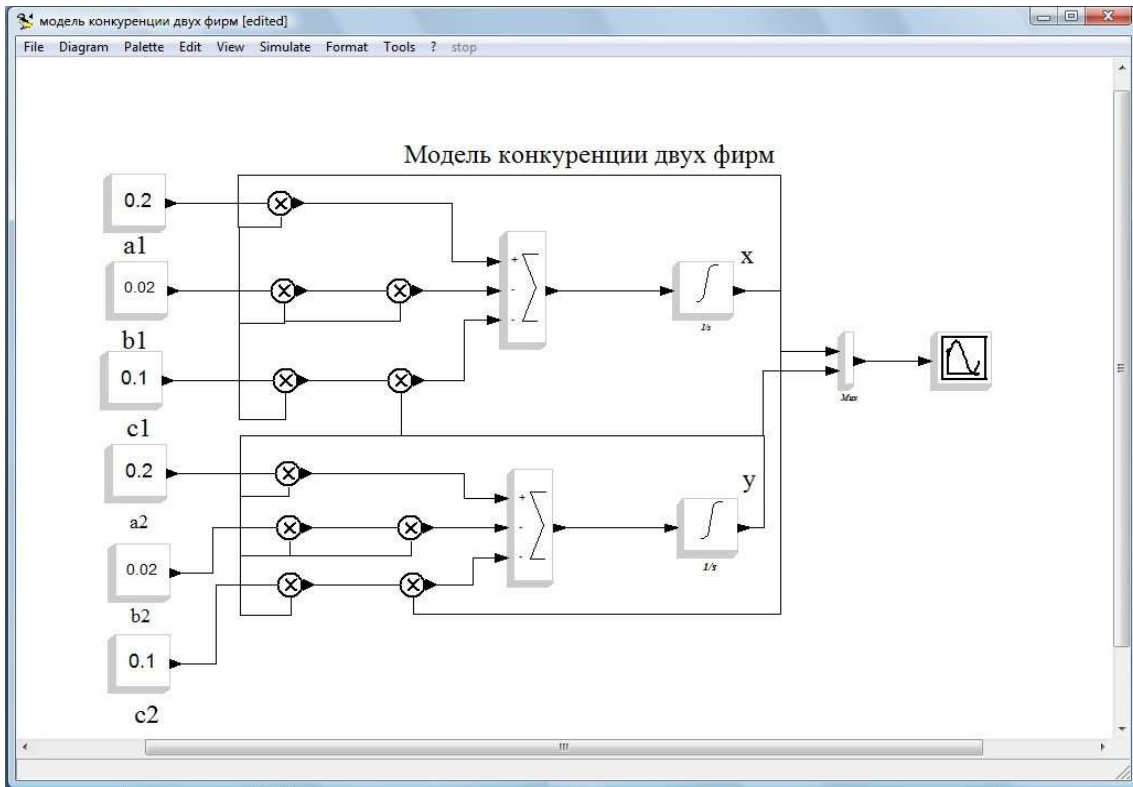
модель конкуренции двух фирм [edited]

File Diagram Palette Edit View Simulate Format Tools ? stop

Модель конкуренции двух фирм

0.2
a1

0.02
b1

0.1
c1

0.2
a2

0.02
b2

0.1
c2

+
-
-

x

1/s

Mux

+
-
-

y

1/s